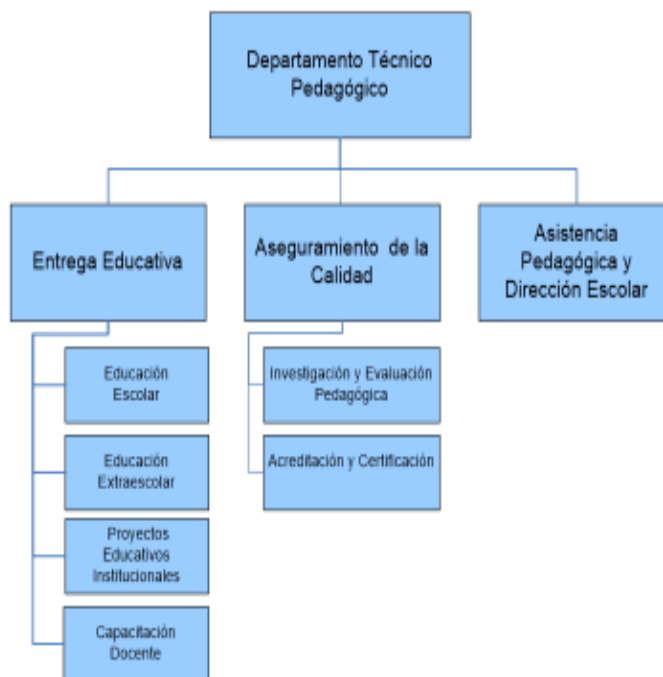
Departamento Técnico Pedagógico

Entrega Educativa

Aseguramiento de la Calidad

Asistencia Pedagógica y Dirección Escolar

Educación Escolar

Educación Extraescolar

Proyectos Educativos Institucionales

Capacitación Docente

Investigación y Evaluación Pedagógica

Acreditación y Certificación